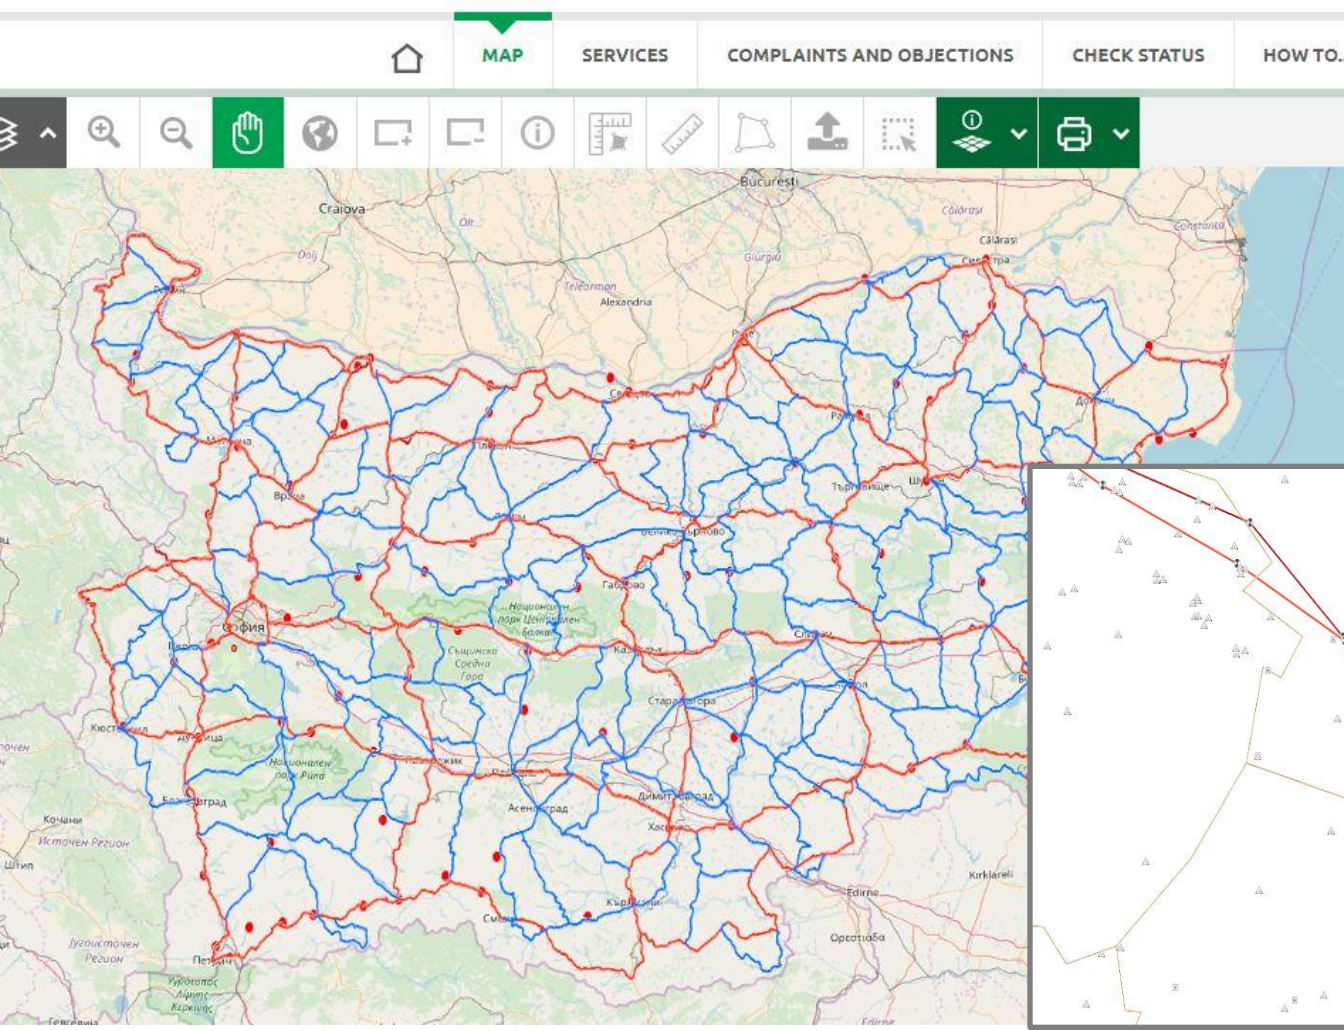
MAP SERVICES COMPLAINTS AND OBJECTIONS CHECK STATUS HOW TO..

București
Craiova
Olt
Dolj
Teleorman
Alexandria
Giurgiu
Călărași
Călărași
Constanța
Силистра
Русе
Свищов
Монтана
Враца
Плевен
Ловеч
Велико Търново
Габрово
Разград
Шумен
Търговище
Добрич
Национален парк Централен Балкан
София
Сърнена Средна Гора
Казанлък
Стара Загора
Сливен
Ямбол
Кюстендил
Дупница
Национален парк Рила
Пазарджик
Пловдив
Асеновград
Хасково
Димитровград
Благоевград
Кочани
Источен Регион
Штип
Југоисточен Регион
Петрич
Смолян
Кърджали
Edirne
Ορεστιάδα
Kırklareli
Edirne
Περιφέρεια
Κεντρικής
Μακεδονίας
Гевгелија